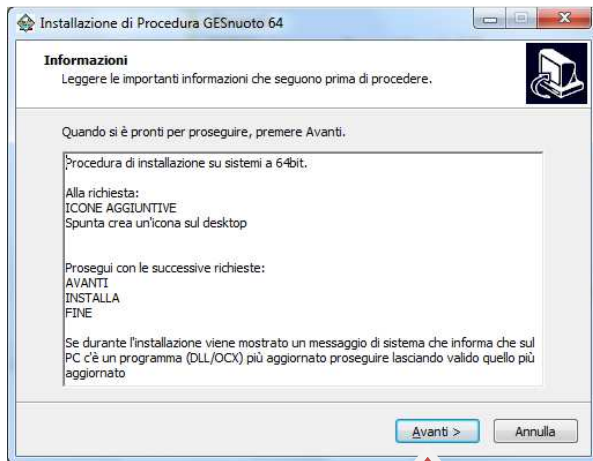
Installazione di Procedura GESnuoto 64

Informazioni
Leggere le importanti informazioni che seguono prima di procedere.

Quando si è pronti per proseguire, premere Avanti.

Procedura di installazione su sistemi a 64bit.

Alla richiesta:
ICONE AGGIUNTIVE
Spunta crea un'icona sul desktop

Prosegui con le successive richieste:
AVANTI
INSTALLA
FINE

Se durante l'installazione viene mostrato un messaggio di sistema che informa che sul PC c'è un programma (DLL/OCX) più aggiornato proseguire lasciando valido quello più aggiornato

Avanti >
Annulla